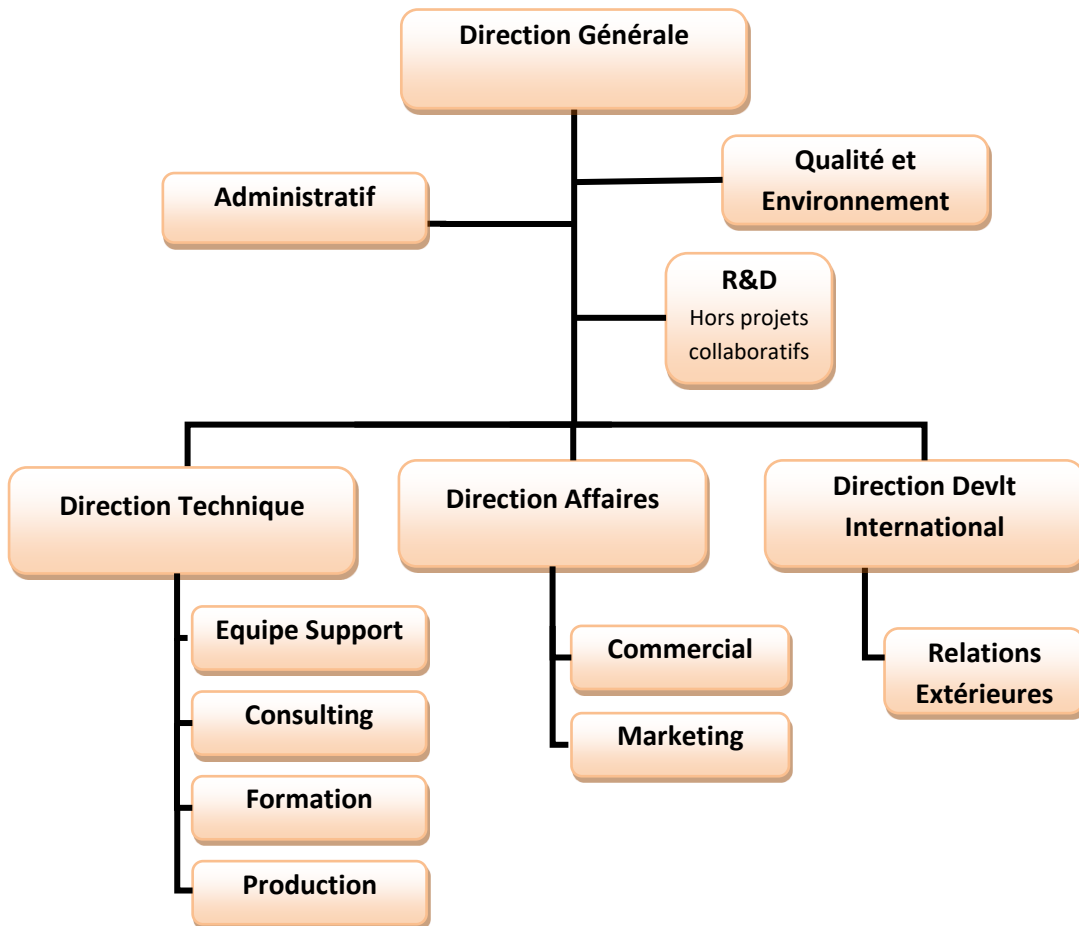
Direction Générale

Administratif

Qualité et Environnement

R&D
Hors projets collaboratifs

Direction Technique

Direction Affaires

Direction Devlt International

Equipe Support

Consulting

Formation

Production

Commercial

Marketing

Relations Extérieures